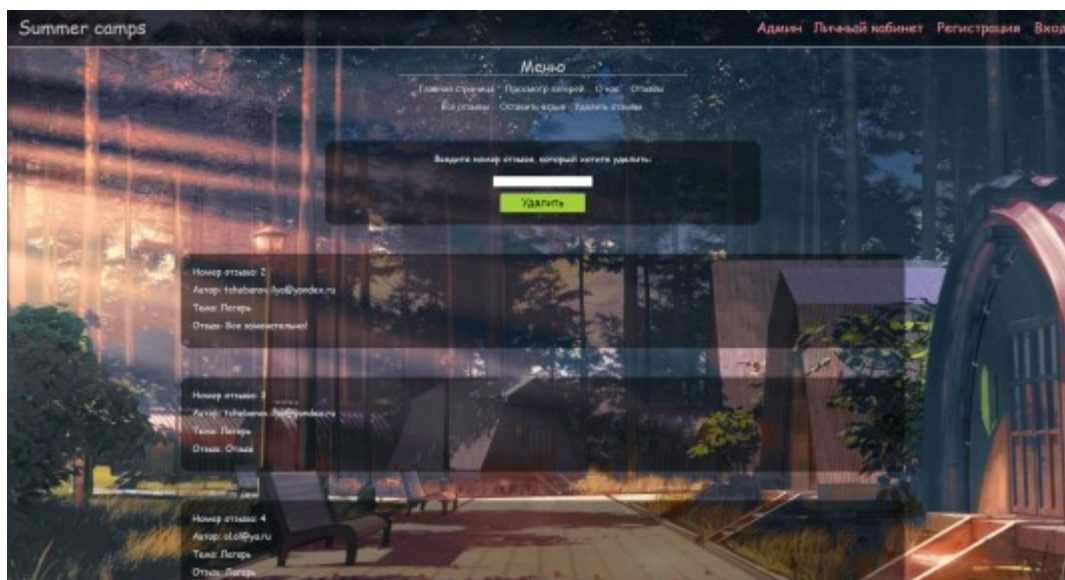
Summer camps

Админ Личный кабинет Регистрация Вход

Меню

Главная страница Просмотр лагерей О нас Отзывы

Все отзывы Оставить отзыв Удалить отзывы

Введите номер отзыва, который хотите удалить:

Удалить

Номер отзыва: 2
Автор: tchabanov.ilya@yandex.ru
Тема: Лагерь
Отзыв: Все замечательно!

Номер отзыва: 3
Автор: tchabanov.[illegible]@yandex.ru
Тема: Лагерь
Отзыв: Отзыв

Номер отзыва: 4
Автор: ol.ol@ya.ru
Тема: Лагерь
Отзыв: Лагерь